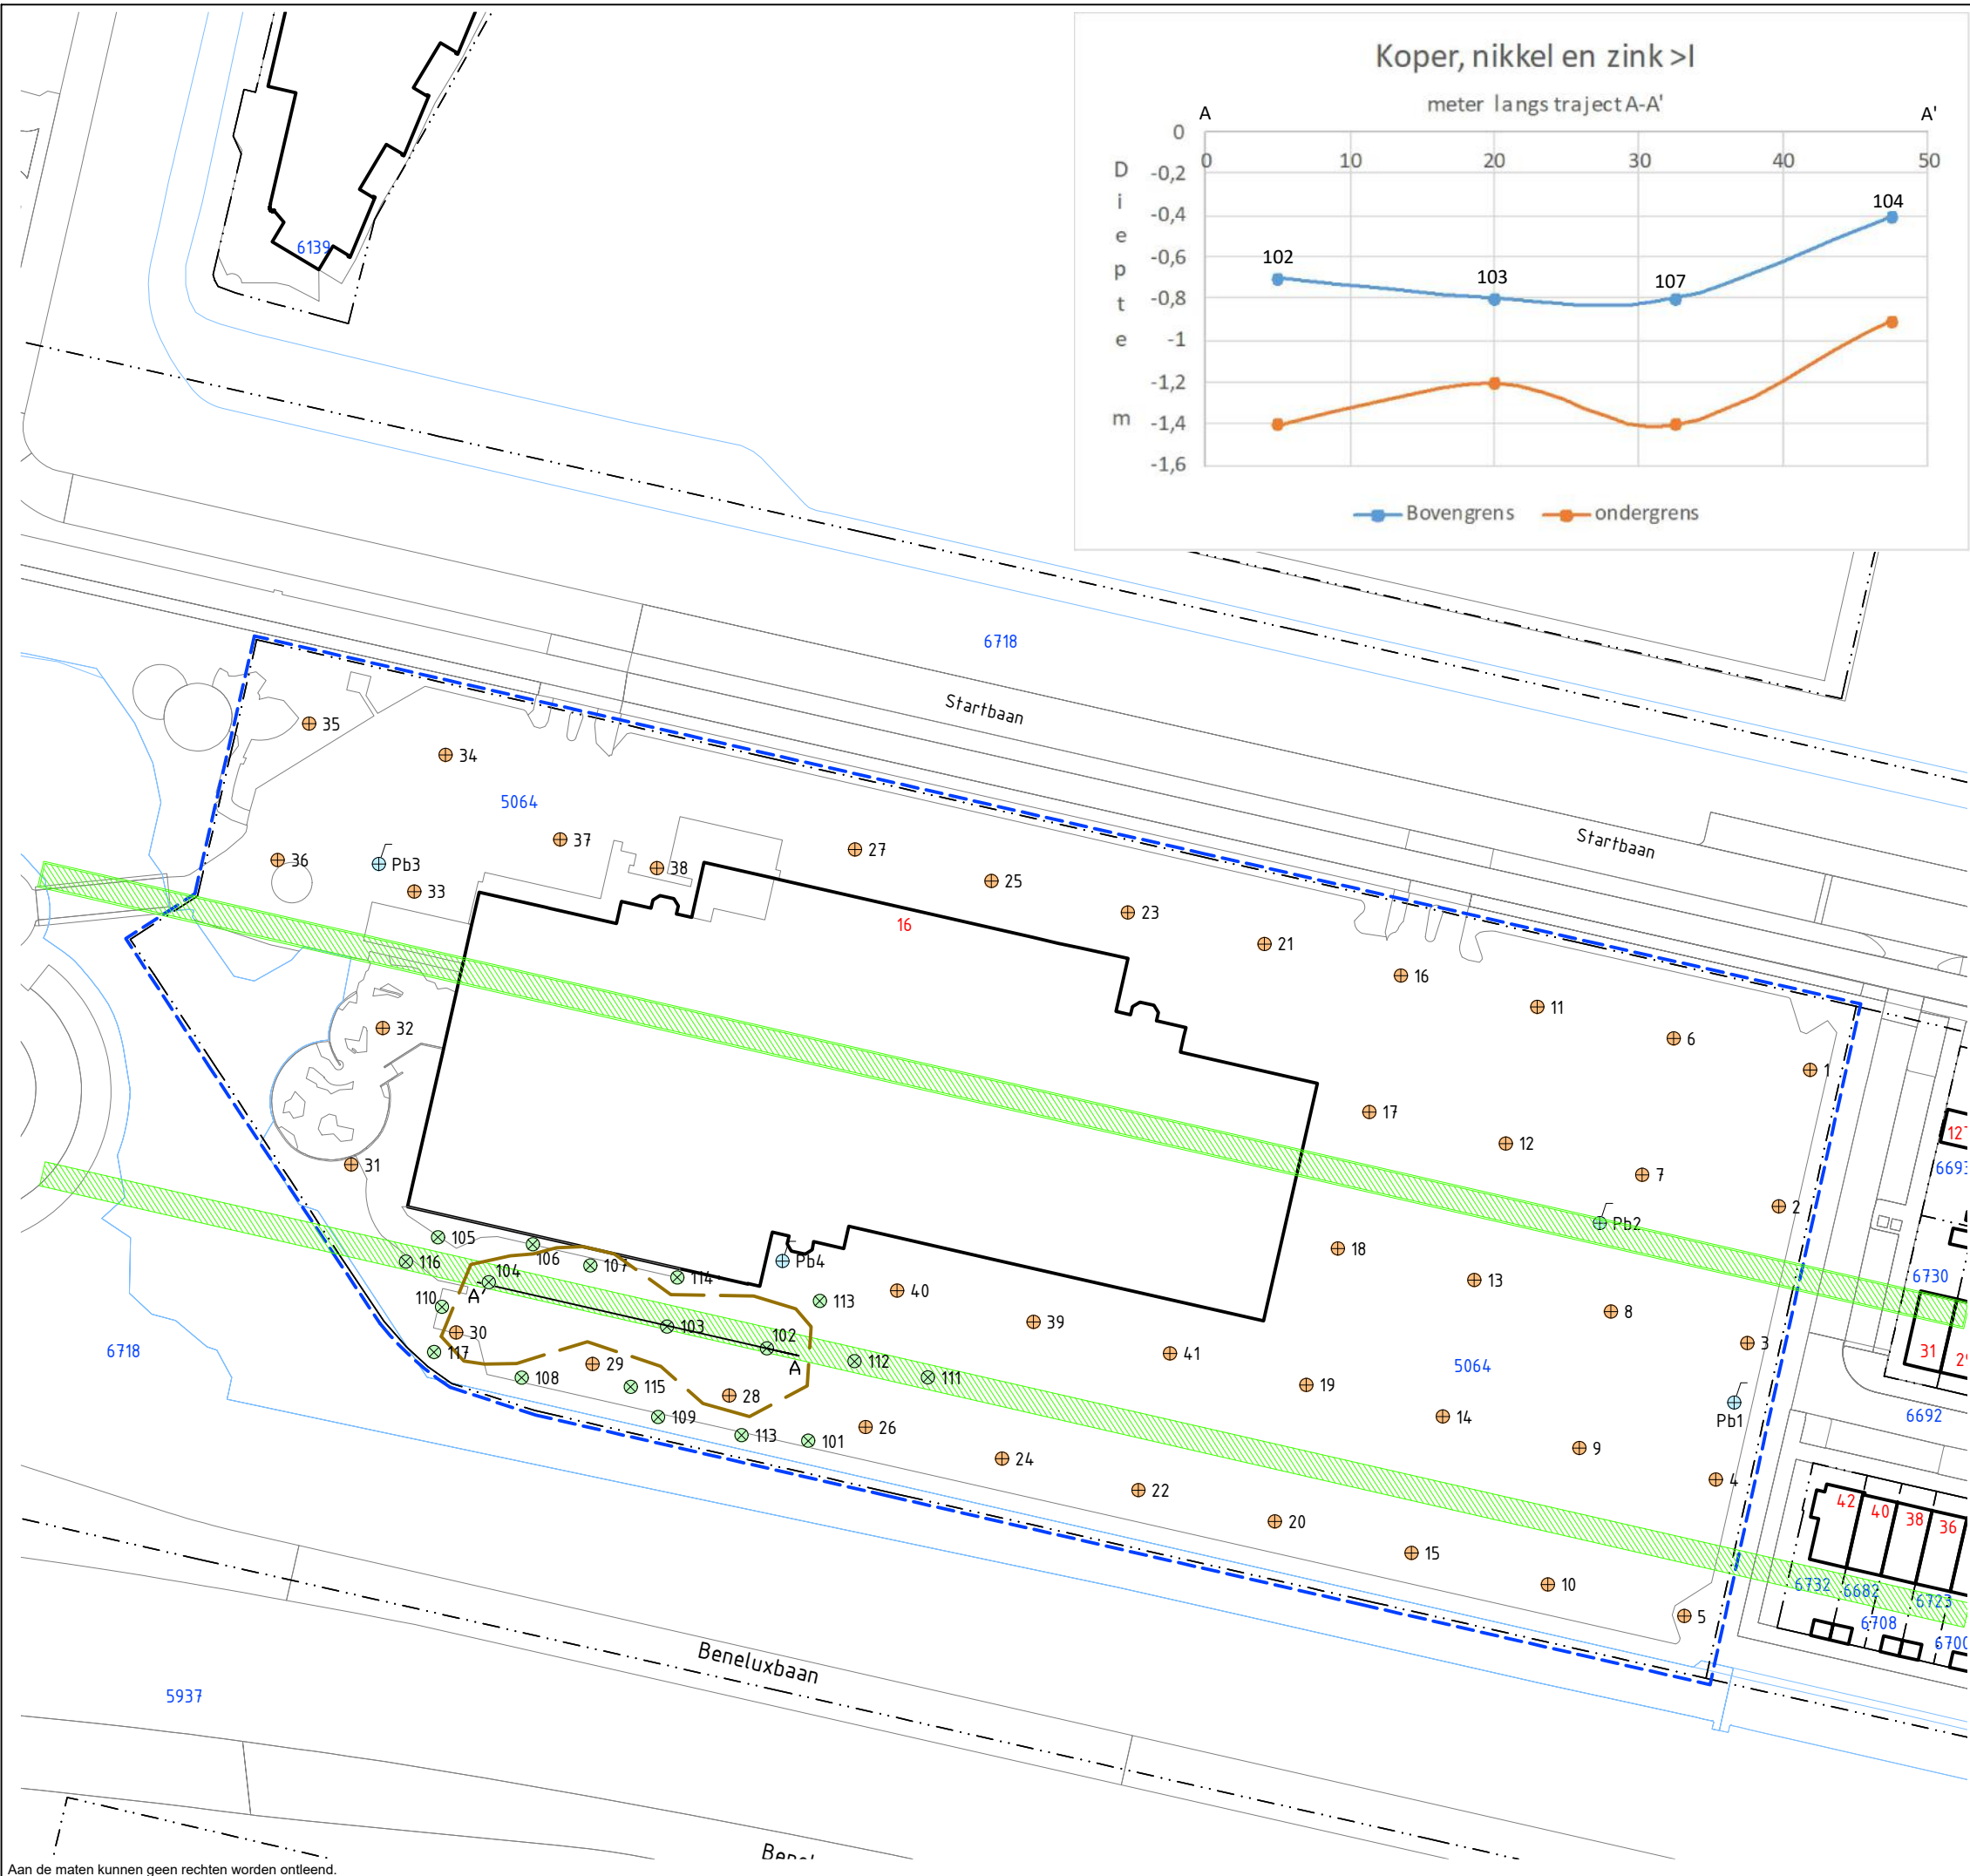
Koper, nikkel en zink >I

meter langs traject A-A'

A

A'

| | 0 | 10 | 20 | 30 | 40 | 50 |
|---|---|---|---|---|---|---|

0
-0,2
-0,4
-0,6
-0,8
-1
-1,2
-1,4
-1,6

D i e p t e m

102
103
107
104

Bovengrens
ondergrens

6139

6718

Startbaan

Startbaan

5064

35
34
36
Pb3
33
37
38
27
25
23
21
16
16
11
6
1
32
31
17
12
7
Pb2
2
18
13
8
3
105
116
104
106
107
114
Pb4
113
40
39
41
110
A
30
103
102
A
112
111
117
29
108
115
28
109
113
101
26
24
22
20
15
10
5
19
14
9
4
5064
Pb1

6718

127
6693
6730
31
29
6692
42
40
38
36
6732
6682
6723
6708
6700

Beneluxbaan

5937

Benel

Aan de maten kunnen geen rechten worden ontleend.